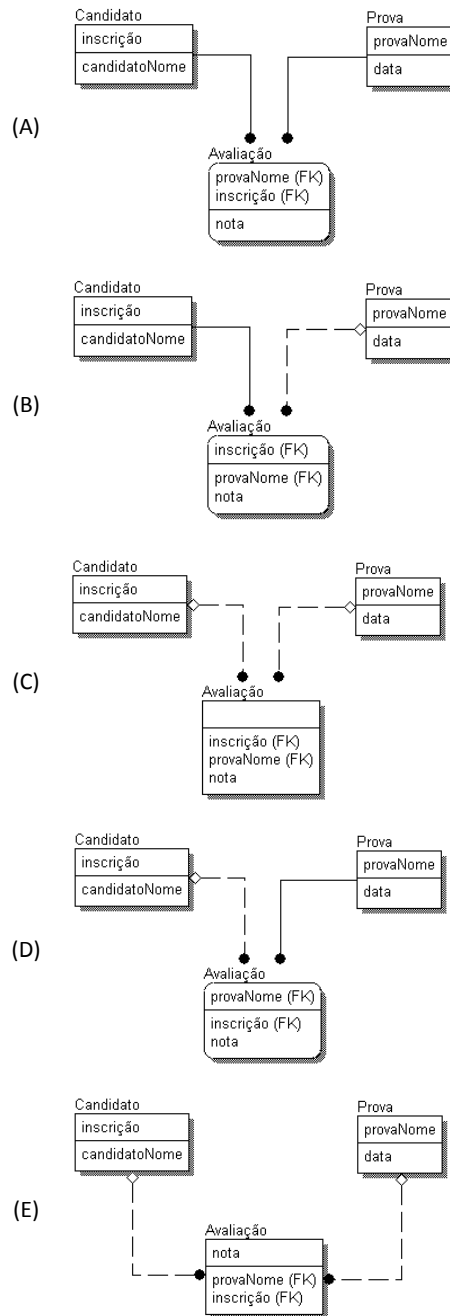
(A)

Candidato
inscrição
candidatoNome

Prova
provaNome
data

Avaliação
provaNome (FK)
inscrição (FK)
nota

(B)

Candidato
inscrição
candidatoNome

Prova
provaNome
data

Avaliação
inscrição (FK)
provaNome (FK)
nota

(C)

Candidato
inscrição
candidatoNome

Prova
provaNome
data

Avaliação
inscrição (FK)
provaNome (FK)
nota

(D)

Candidato
inscrição
candidatoNome

Prova
provaNome
data

Avaliação
provaNome (FK)
inscrição (FK)
nota

(E)

Candidato
inscrição
candidatoNome

Prova
provaNome
data

Avaliação
nota
provaNome (FK)
inscrição (FK)